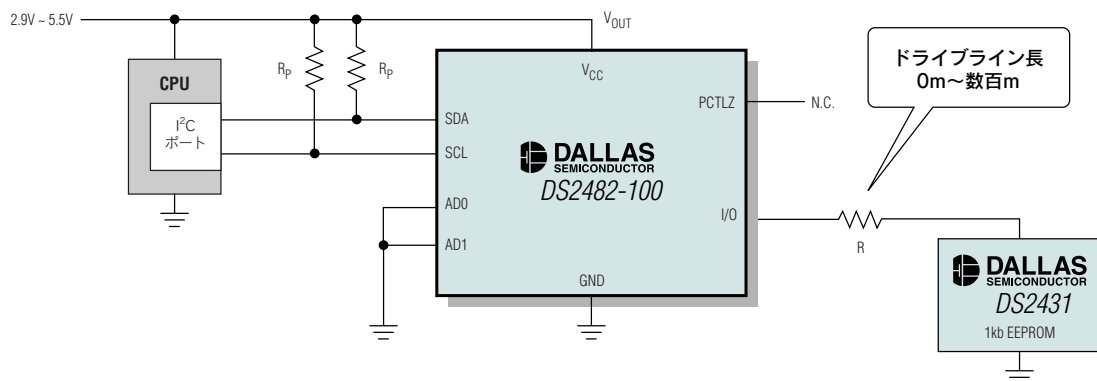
2.9V ~ 5.5V

$V_{OUT}$

CPU

$R_P$

$R_P$

$I^2C$
ポート

$V_{CC}$

PCTLZ

N.C.

SDA

SCL

DALLAS
SEMICONDUCTOR
DS2482-100

AD0

AD1

I/O

GND

ドライブライン長
0m～数百m

R

DALLAS
SEMICONDUCTOR
DS2431
1kb EEPROM